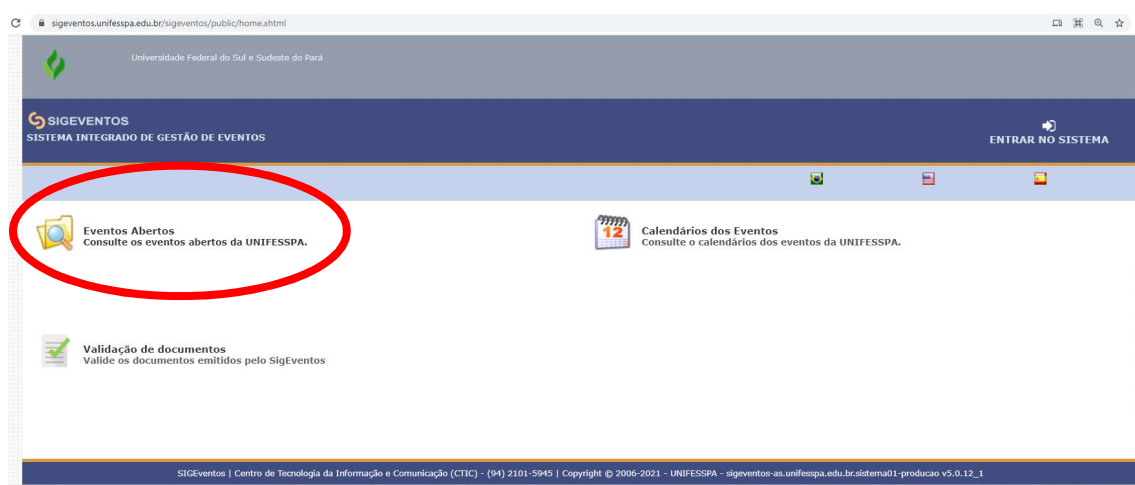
sigeventos.unifesspa.edu.br/sigeventos/public/home.xhtml

Universidade Federal do Sul e Sudeste do Pará

SIGEVENTOS
SISTEMA INTEGRADO DE GESTÃO DE EVENTOS

ENTRAR NO SISTEMA

Eventos Abertos
Consulte os eventos abertos da UNIFESSPA.

12

Calendários dos Eventos
Consulte o calendários dos eventos da UNIFESSPA.

Validação de documentos
Valide os documentos emitidos pelo SigEventos

SIGEventos | Centro de Tecnologia da Informação e Comunicação (CTIC) - (94) 2101-5945 | Copyright © 2006-2021 - UNIFESSPA - sigeventos-as.unifesspa.edu.br.sistema01-producao v5.0.12_1